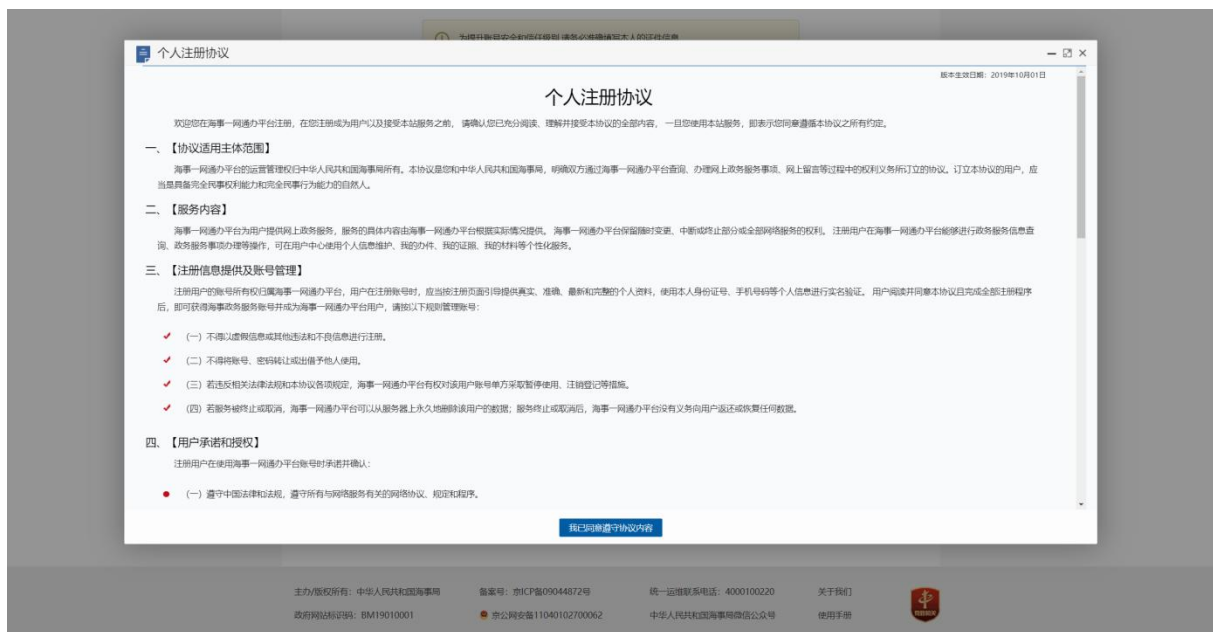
为提升账号安全和信任级别,请务必准确填写本人的证件信息

个人注册协议

版本生效日期：2019年10月01日

个人注册协议

欢迎您在海事一网通办平台注册，在您注册成为用户以及接受本站服务之前，请确认您已充分阅读、理解并接受本协议的全部内容，一旦您使用本站服务，即表示您同意遵循本协议之所有约定。

一、【协议适用主体范围】

海事一网通办平台的运营管理权归中华人民共和国海事局所有。本协议是您和中华人民共和国海事局，明确双方通过海事一网通办平台查询、办理网上政务服务事项、网上留言等过程中的权利义务所订立的协议。订立本协议的用户，应当是具备完全民事权利能力和完全民事行为能力的自然人。

二、【服务内容】

海事一网通办平台为用户提供网上政务服务，服务的具体内容由海事一网通办平台根据实际情况提供。海事一网通办平台保留随时变更、中断或终止部分或全部网络服务的权利。注册用户在海事一网通办平台能够进行政务服务信息查询、政务服务事项办理等操作，可在用户中心使用个人信息维护、我的办件、我的证照、我的材料等个性化服务。

三、【注册信息提供及账号管理】

注册用户的账号所有权归属海事一网通办平台，用户在注册账号时，应当按注册页面引导提供真实、准确、最新和完整的个人资料，使用本人身份证号、手机号码等个人信息进行实名验证。用户阅读并同意本协议且完成全部注册程序后，即可获得海事政务服务账号并成为海事一网通办平台用户，请按以下规则管理账号：

(一) 不得以虚假信息或其他违法和不良信息进行注册。

(二) 不得将账号、密码转让或出借予他人使用。

(三) 若违反相关法律法规和本协议各项规定，海事一网通办平台有权对该用户账号单方采取暂停使用、注销登记等措施。

(四) 若服务被终止或取消，海事一网通办平台可以从服务器上永久地删除该用户的数据；服务终止或取消后，海事一网通办平台没有义务向用户返还或恢复任何数据。

四、【用户承诺和授权】

注册用户在使用海事一网通办平台账号时承诺并确认：

(一) 遵守中国法律和法规，遵守所有与网络服务有关的网络协议、规定和程序。

我已同意遵守协议内容

主办/版权所有：中华人民共和国海事局　备案号：京ICP备09044872号　统一运维联系电话：4000100220　关于我们
政府网站标识码：BM19010001　京公网安备11040102700062　中华人民共和国海事局微信公众号　使用手册